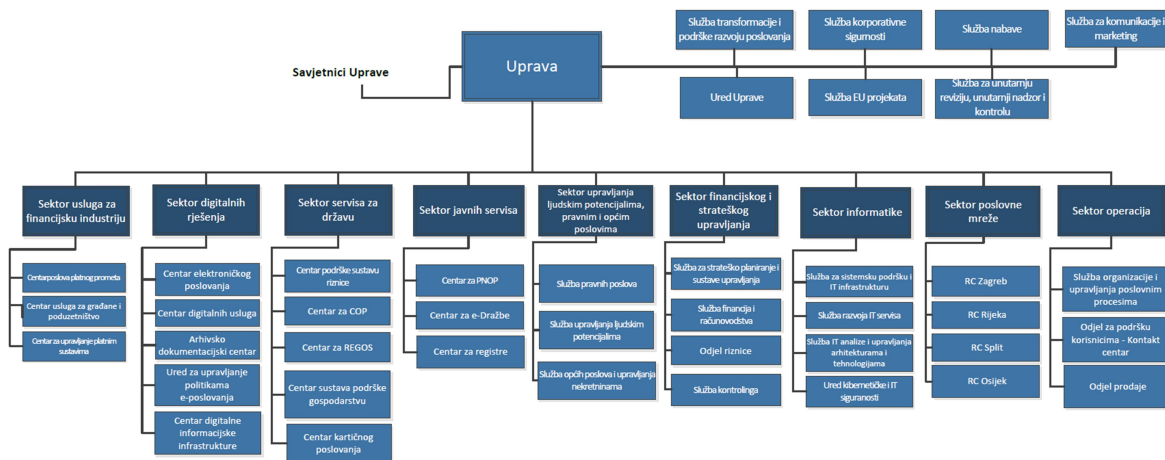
Služba transformacije i podrške razvoju poslovanja

Služba korporativne sigurnosti

Služba nabave

Služba za komunikacije i marketing

Savjetnici Uprave

Uprava

Ured Uprave

Služba EU projekata

Služba za unutarnju reviziju, unutarnji nadzor i kontrolu

Sektor usluga za financijsku industriju

Centar poslova platnog prometa

Centar usluga za građane i poduzetništvo

Centar za upravljanje platnim sustavima

Sektor digitalnih rješenja

Centar elektroničkog poslovanja

Centar digitalnih usluga

Arhivsko dokumentacijski centar

Ured za upravljanje politikama e-poslovanja

Centar digitalne informacijske infrastrukture

Sektor servisa za državu

Centar podrške sustavu riznice

Centar za COP

Centar za REGOS

Centar sustava podrške gospodarstvu

Centar kartičnog poslovanja

Sektor javnih servisa

Centar za PNOP

Centar za e-Dražbe

Centar za registre

Sektor upravljanja ljudskim potencijalima, pravnim i općim poslovima

Služba pravnih poslova

Služba upravljanja ljudskim potencijalima

Služba općih poslova i upravljanja nekretninama

Sektor financijskog i strateškog upravljanja

Služba za strateško planiranje i sustave upravljanja

Služba financija i računovodstva

Odjel riznice

Služba kontrolinga

Sektor informatike

Služba za sistemsku podršku i IT infrastrukturu

Služba razvoja IT servisa

Služba IT analize i upravljanja arhitekturama i tehnologijama

Ured kibernetičke i IT sigurnosti

Sektor poslovne mreže

RC Zagreb

RC Rijeka

RC Split

RC Osijek

Sektor operacija

Služba organizacije i upravljanja poslovnim procesima

Odjel za podršku korisnicima - Kontakt centar

Odjel prodaje